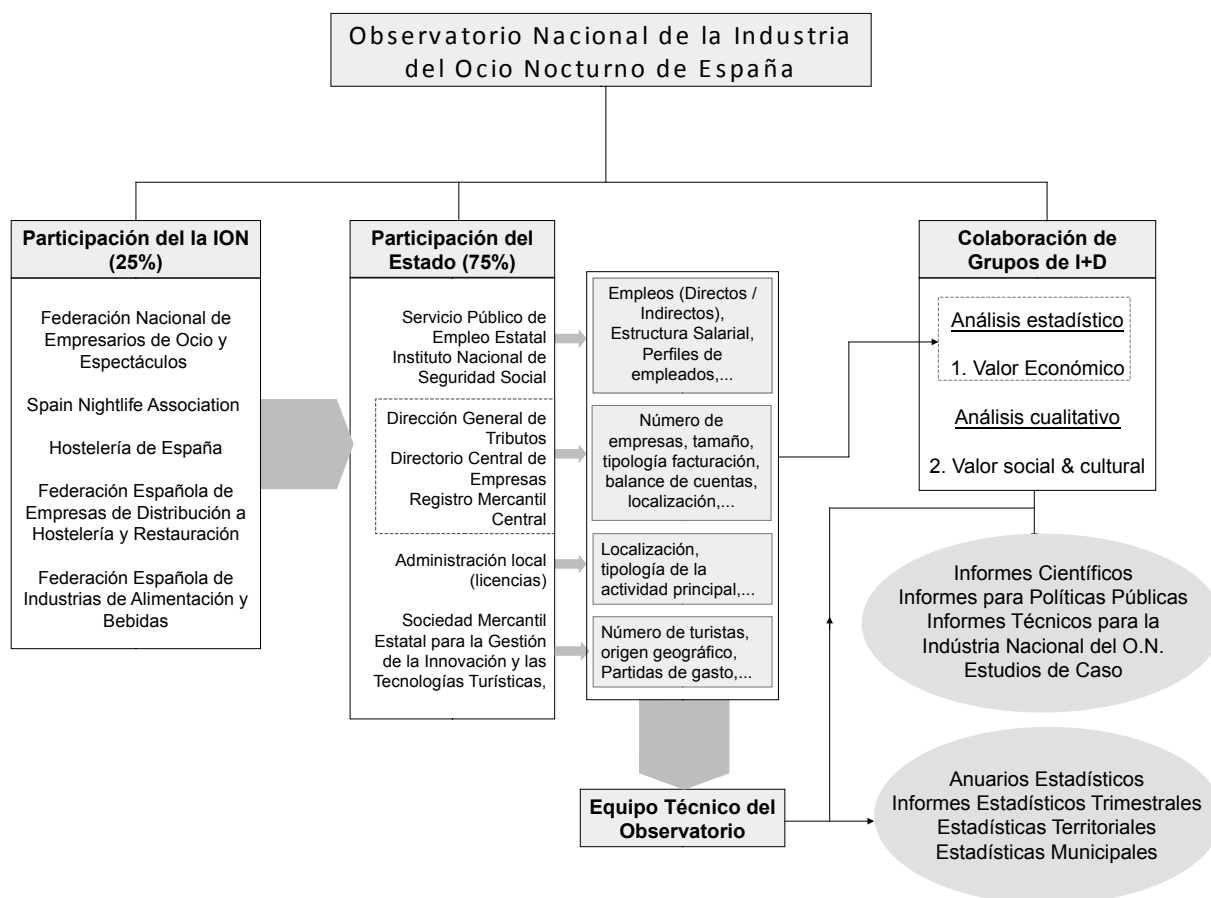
Observatorio Nacional de la Industria del Ocio Nocturno de España

Participación del la ION (25%)

Federación Nacional de Empresarios de Ocio y Espectáculos

Spain Nightlife Association

Hostelería de España

Federación Española de Empresas de Distribución a Hostelería y Restauración

Federación Española de Industrias de Alimentación y Bebidas

Participación del Estado (75%)

Servicio Público de Empleo Estatal
Instituto Nacional de Seguridad Social

Dirección General de Tributos
Directorio Central de Empresas
Registro Mercantil Central

Administración local (licencias)

Sociedad Mercantil Estatal para la Gestión de la Innovación y las Tecnologías Turísticas,

Empleos (Directos / Indirectos), Estructura Salarial, Perfiles de empleados,...

Número de empresas, tamaño, tipología facturación, balance de cuentas, localización,...

Localización, tipología de la actividad principal,...

Número de turistas, origen geográfico, Partidas de gasto,...

Colaboración de Grupos de I+D

Análisis estadístico

1. Valor Económico

Análisis cualitativo

2. Valor social & cultural

Informes Científicos
Informes para Políticas Públicas
Informes Técnicos para la Indústria Nacional del O.N.
Estudios de Caso

Equipo Técnico del Observatorio

Anuarios Estadísticos
Informes Estadísticos Trimestrales
Estadísticas Territoriales
Estadísticas Municipales